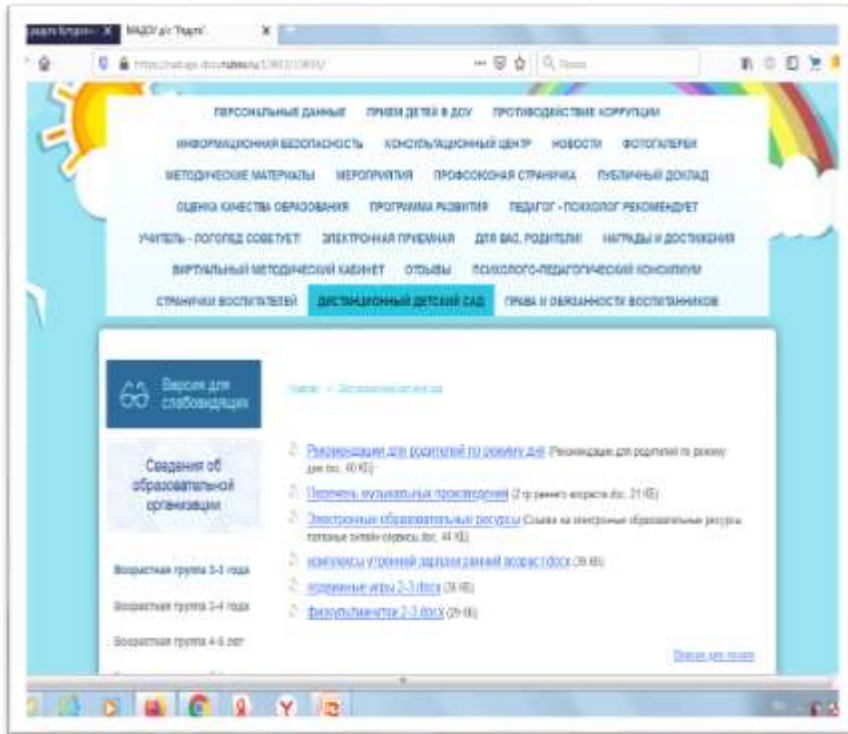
МАДОУ д/с "Радуга"

ПЕРСОНАЛЬНЫЕ ДАННЫЕ   ПРИЕМ ДЕТЕЙ В ДОУ   ПРОТИВОДЕЙСТВИЕ КОРРУПЦИИ
ИНФОРМАЦИОННАЯ БЕЗОПАСНОСТЬ   КОНСУЛЬТАЦИОННЫЙ ЦЕНТР   НОВОСТИ   ФОТОГАЛЕРЕЯ
МЕТОДИЧЕСКИЕ МАТЕРИАЛЫ   МЕРОПРИЯТИЯ   ПРОФСОЮЗНАЯ СТРАНИЧКА   ПУБЛИЧНЫЙ ДОКЛАД
ОЦЕНКА КАЧЕСТВА ОБРАЗОВАНИЯ   ПРОГРАММА РАЗВИТИЯ   ПЕДАГОГ - ПСИХОЛОГ РЕКОМЕНДУЕТ
УЧИТЕЛЬ - ЛОГОПЕД СОВЕТУЕТ   ЭЛЕКТРОННАЯ ПРИЕМНАЯ   ДЛЯ ВАС, РОДИТЕЛИ!   НАГРАДЫ И ДОСТИЖЕНИЯ
ВИРТУАЛЬНЫЙ МЕТОДИЧЕСКИЙ КАБИНЕТ   ОТЗЫВЫ   ПСИХОЛОГО-ПЕДАГОГИЧЕСКИЙ КОНСИЛИУМ
СТРАНИЧКИ ВОСПИТАТЕЛЕЙ   ДИСТАНЦИОННЫЙ ДЕТСКИЙ САД   ПРАВА И ОБЯЗАННОСТИ ВОСПИТАННИКОВ

Версия для слабовидящих

Сведения об образовательной организации

Возрастная группа 2-3 года
Возрастная группа 3-4 года
Возрастная группа 4-5 лет

Главная → Дистанционный детский сад

Рекомендации для родителей по режиму дня Рекомендации для родителей по режиму дня (doc, 40 КБ)
Перечень музыкальных произведений (2 гр раннего возраста.doc, 21 КБ)
Электронные образовательные ресурсы Ссылки на электронные образовательные ресурсы, полезные онлайн-сервисы (doc, 44 КБ)
комплексы утренней зарядки ранний возраст.docx (36 КБ)
подвижные игры 2-3.docx (36 КБ)
физкультминутки 2-3.docx (29 КБ)

Версия для печати